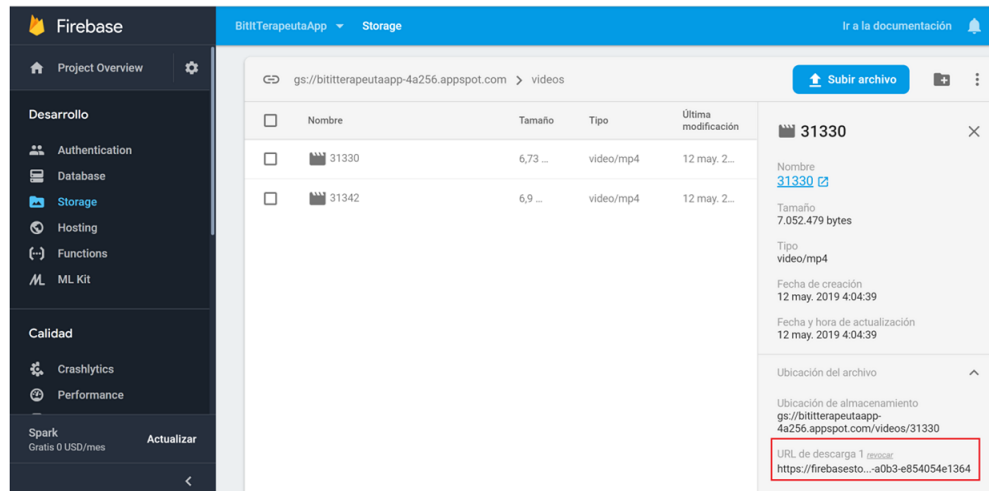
Firebase

Project Overview

Desarrollo

Authentication

Database

Storage

Hosting

Functions

ML Kit

Calidad

Crashlytics

Performance

Spark
Gratis 0 USD/mes

Actualizar

BitItTerapeutaApp

Storage

Ir a la documentación

gs://bititterapeutaapp-4a256.appspot.com > videos

Subir archivo

| | Nombre | Tamaño | Tipo | Última modificación |
|---|---|---|---|---|
| | 31330 | 6,73 ... | video/mp4 | 12 may. 2... |
| | 31342 | 6,9 ... | video/mp4 | 12 may. 2... |

31330

Nombre
31330

Tamaño
7.052.479 bytes

Tipo
video/mp4

Fecha de creación
12 may. 2019 4:04:39

Fecha y hora de actualización
12 may. 2019 4:04:39

Ubicación del archivo

Ubicación de almacenamiento
gs://bititterapeutaapp-4a256.appspot.com/videos/31330

URL de descarga 1 revocar
https://firebasesto...-a0b3-e854054e1364